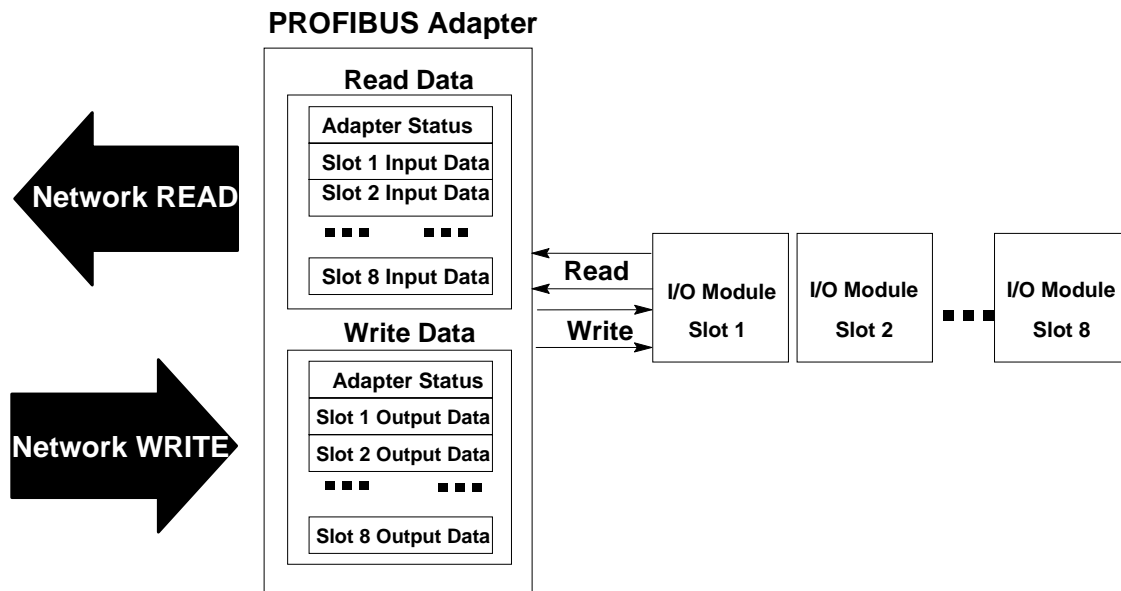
PROFIBUS Adapter

Read Data

Adapter Status

Slot 1 Input Data

Slot 2 Input Data

Slot 8 Input Data

Network READ

Read

Write

I/O Module
Slot 1

I/O Module
Slot 2

I/O Module
Slot 8

Write Data

Adapter Status

Slot 1 Output Data

Slot 2 Output Data

Slot 8 Output Data

Network WRITE